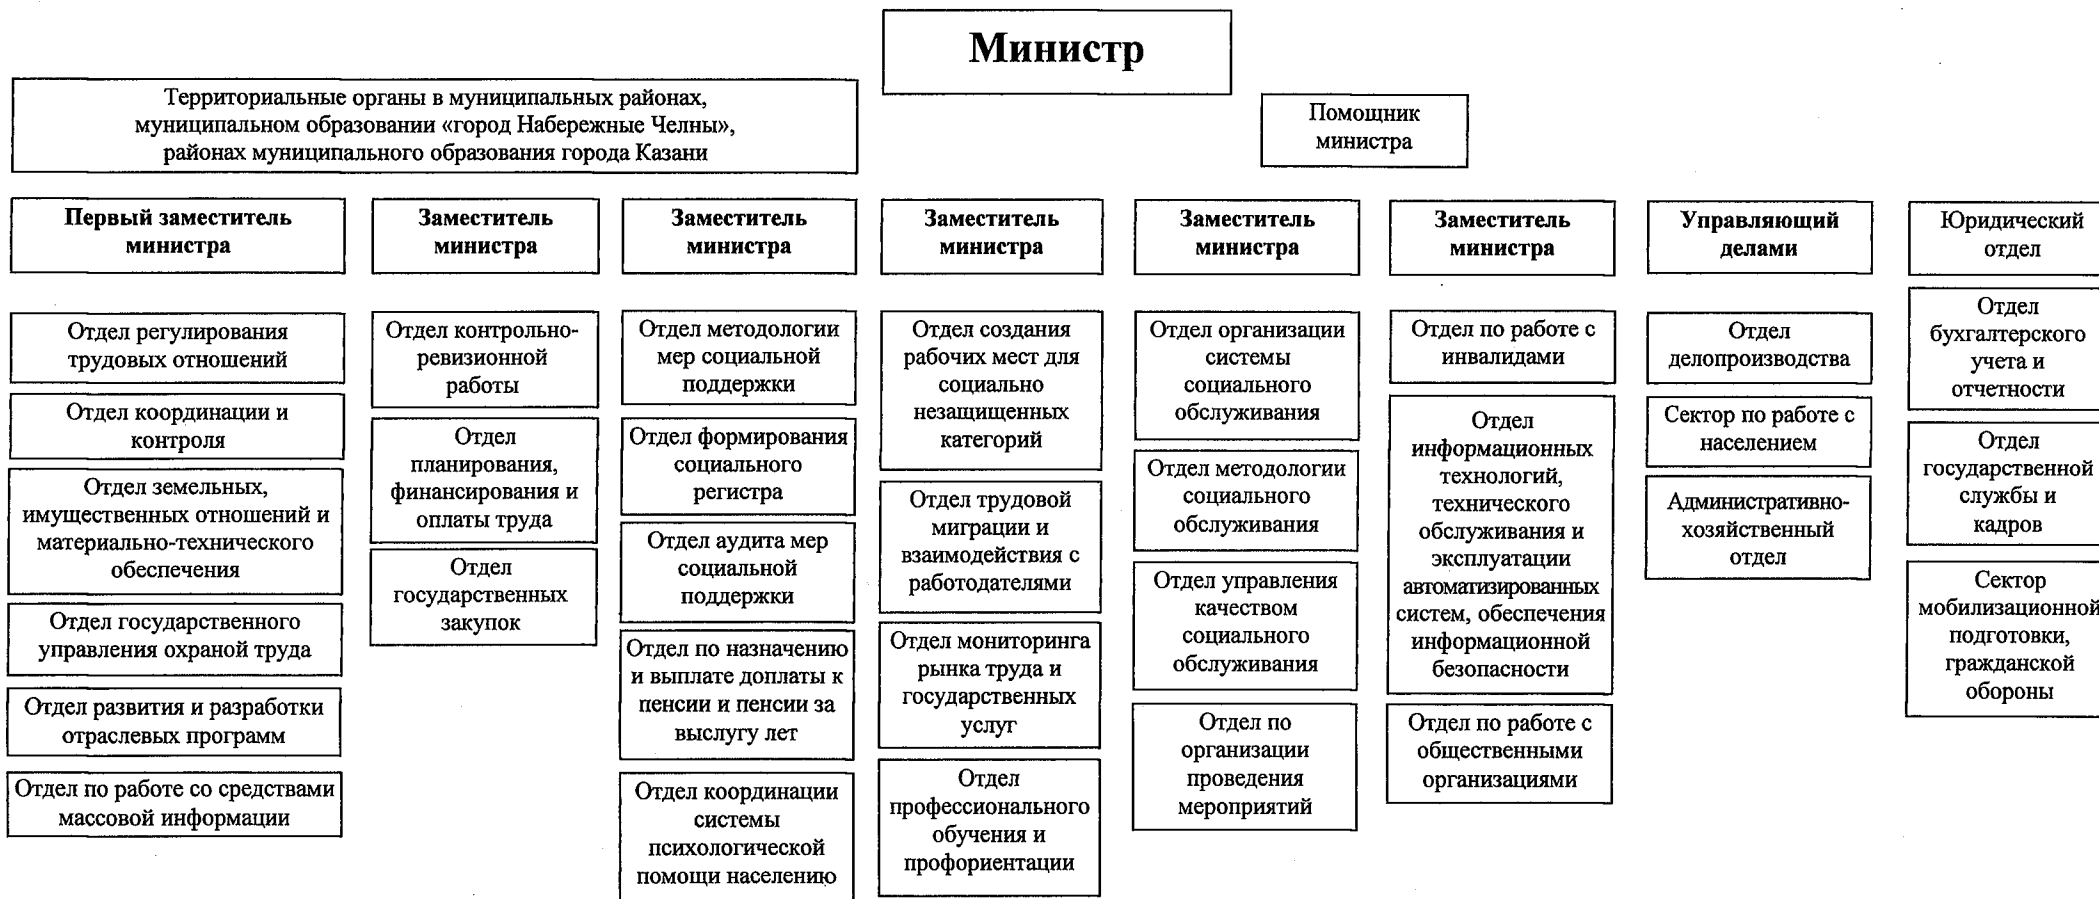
Министр

Территориальные органы в муниципальных районах, муниципальном образовании «город Набережные Челны», районах муниципального образования города Казани

Помощник министра

Первый заместитель министра

Отдел регулирования трудовых отношений

Отдел координации и контроля

Отдел земельных, имущественных отношений и материально-технического обеспечения

Отдел государственного управления охраной труда

Отдел развития и разработки отраслевых программ

Отдел по работе со средствами массовой информации

Заместитель министра

Отдел контрольно-ревизионной работы

Отдел планирования, финансирования и оплаты труда

Отдел государственных закупок

Заместитель министра

Отдел методологии мер социальной поддержки

Отдел формирования социального регистра

Отдел аудита мер социальной поддержки

Отдел по назначению и выплате доплаты к пенсии и пенсии за выслугу лет

Отдел координации системы психологической помощи населению

Заместитель министра

Отдел создания рабочих мест для социально незащищенных категорий

Отдел трудовой миграции и взаимодействия с работодателями

Отдел мониторинга рынка труда и государственных услуг

Отдел профессионального обучения и профориентации

Заместитель министра

Отдел организации системы социального обслуживания

Отдел методологии социального обслуживания

Отдел управления качеством социального обслуживания

Отдел по организации проведения мероприятий

Заместитель министра

Отдел по работе с инвалидами

Отдел информационных технологий, технического обслуживания и эксплуатации автоматизированных систем, обеспечения информационной безопасности

Отдел по работе с общественными организациями

Управляющий делами

Отдел делопроизводства

Сектор по работе с населением

Административно-хозяйственный отдел

Юридический отдел

Отдел бухгалтерского учета и отчетности

Отдел государственной службы и кадров

Сектор мобилизационной подготовки, гражданской обороны